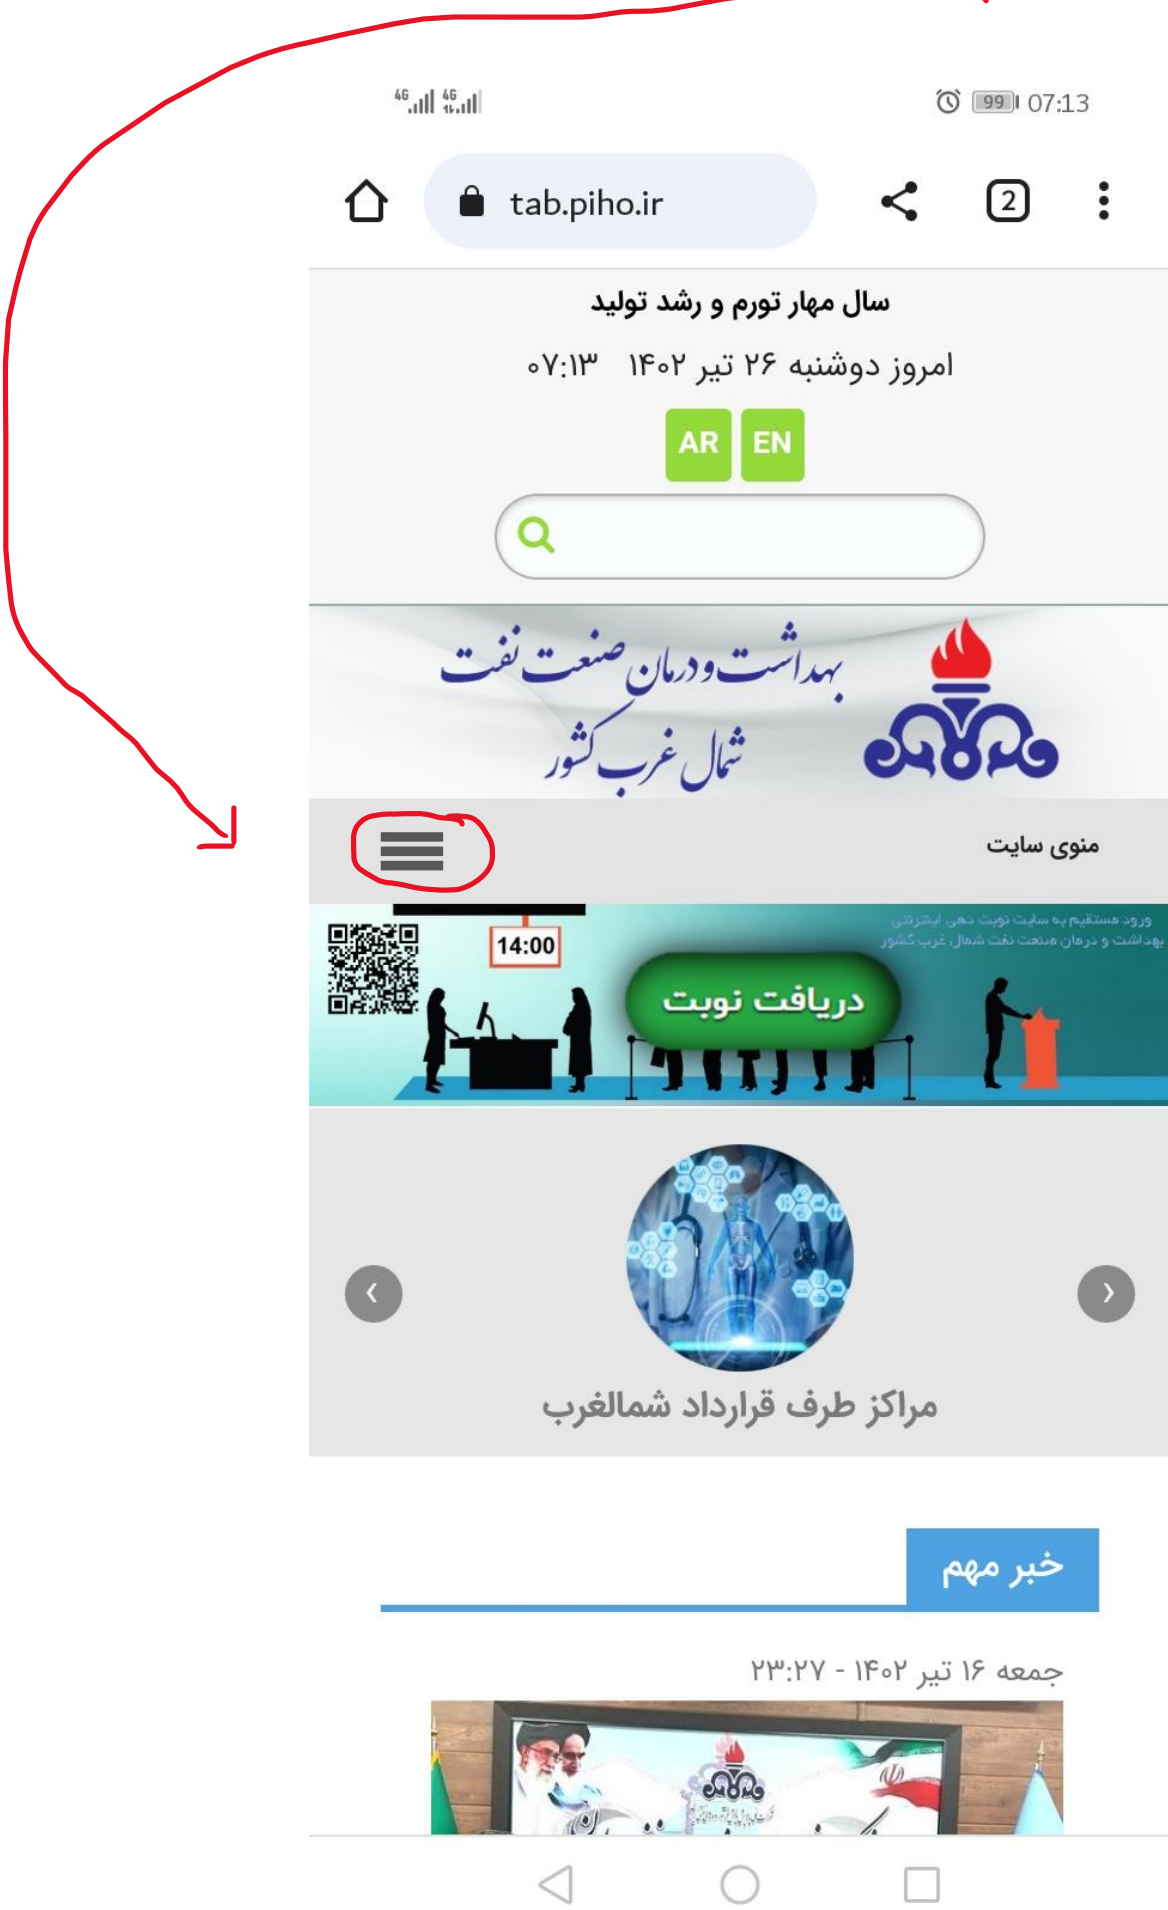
4G 4G 99 07:13

tab.piho.ir

2

سال مهار تورم و رشد تولید

امروز دوشنبه ۲۶ تیر ۱۴۰۲ ۰۷:۱۳

AR EN

بهداشت و درمان صنعت نفت
شمال غرب کشور

منوی سایت

ورود مستقیم به سایت نوبت دهی اینترنتی
بهداشت و درمان صنعت نفت شمال غرب کشور

14:00

دریافت نوبت

مراکز طرف قرارداد شمالغرب

خبر مهم

جمعه ۱۶ تیر ۱۴۰۲ - ۲۳:۲۷